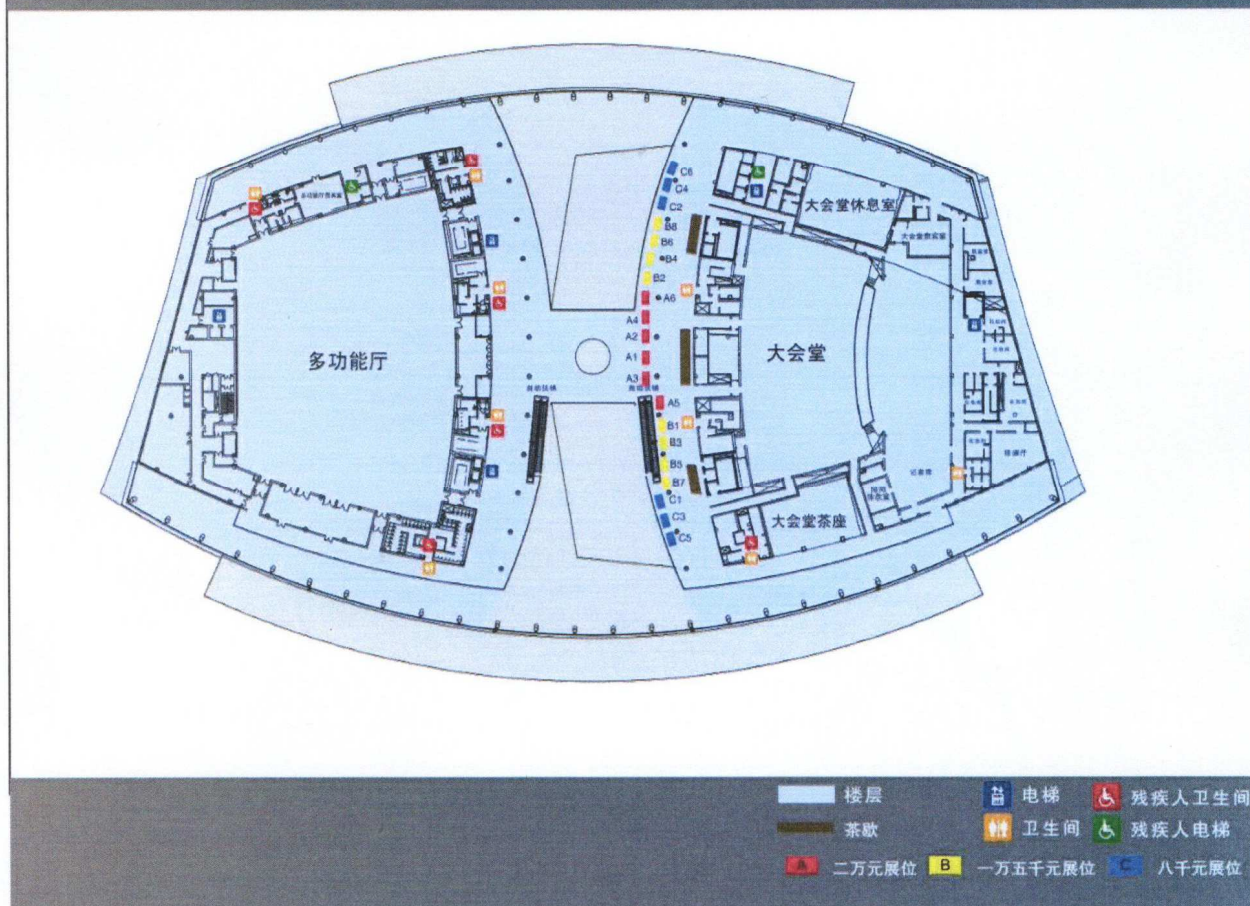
多功能厅

大会堂

大会堂休息室

大会堂茶座

C6
C4
C2
B8
B6
B4
B2
A6
A4
A2
A1
A3
A5
B1
B3
B5
B7
C1
C3
C5

自动扶梯

楼层
茶歇
电梯
卫生间
残疾人卫生间
残疾人电梯
A 二万元展位
B 一万五千元展位
C 八千元展位